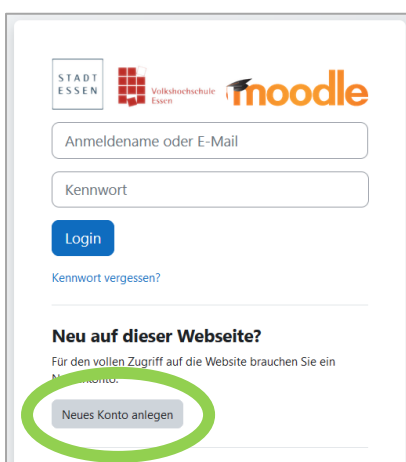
STADT ESSEN

Volkshochschule Essen

moodle

Anmeldename oder E-Mail

Kennwort

Login

Kennwort vergessen?

Neu auf dieser Webseite?

Für den vollen Zugriff auf die Website brauchen Sie ein N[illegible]konto.

Neues Konto anlegen